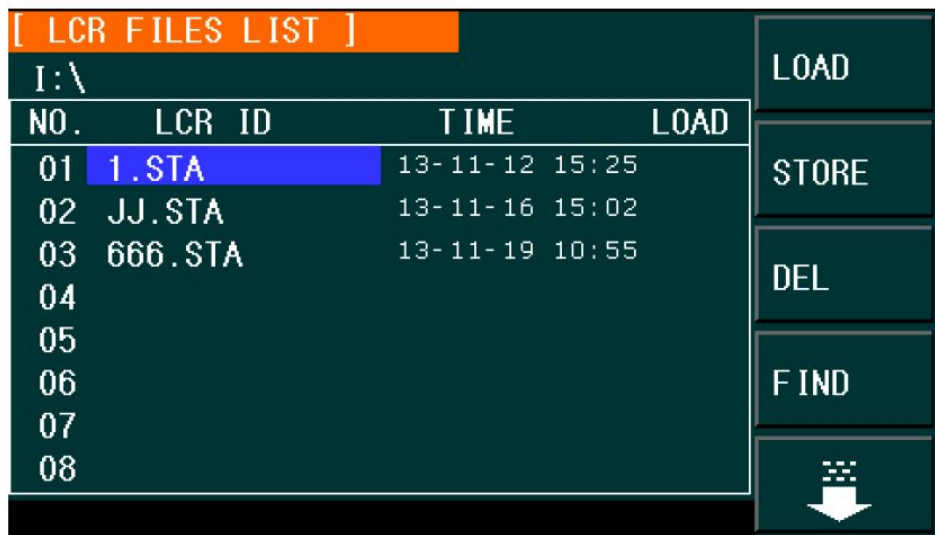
[ LCR FILES LIST ]

I:\

| NO. | LCR ID | TIME | LOAD |
|---|---|---|---|
| 01 | 1.STA | 13-11-12 15:25 | |
| 02 | JJ.STA | 13-11-16 15:02 | |
| 03 | 666.STA | 13-11-19 10:55 | |
| 04 | | | |
| 05 | | | |
| 06 | | | |
| 07 | | | |
| 08 | | | |

LOAD

STORE

DEL

FIND